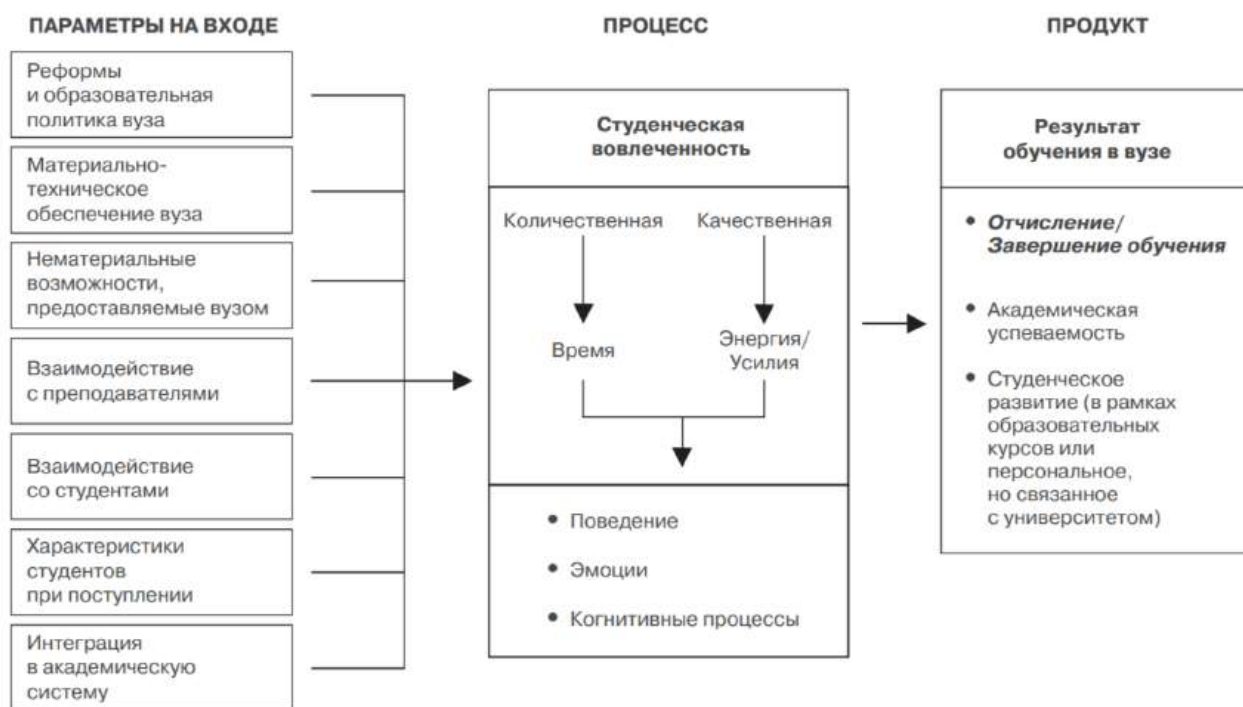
ПАРАМЕТРЫ НА ВХОДЕ

Реформы и образовательная политика вуза

Материально-техническое обеспечение вуза

Нематериальные возможности, предоставляемые вузом

Взаимодействие с преподавателями

Взаимодействие со студентами

Характеристики студентов при поступлении

Интеграция в академическую систему

ПРОЦЕСС

Студенческая вовлеченность

Количественная

Качественная

Время

Энергия/ Усилия

• Поведение

• Эмоции

• Когнитивные процессы

ПРОДУКТ

Результат обучения в вузе

• Отчисление/ Завершение обучения

• Академическая успеваемость

• Студенческое развитие (в рамках образовательных курсов или персональное, но связанное с университетом)